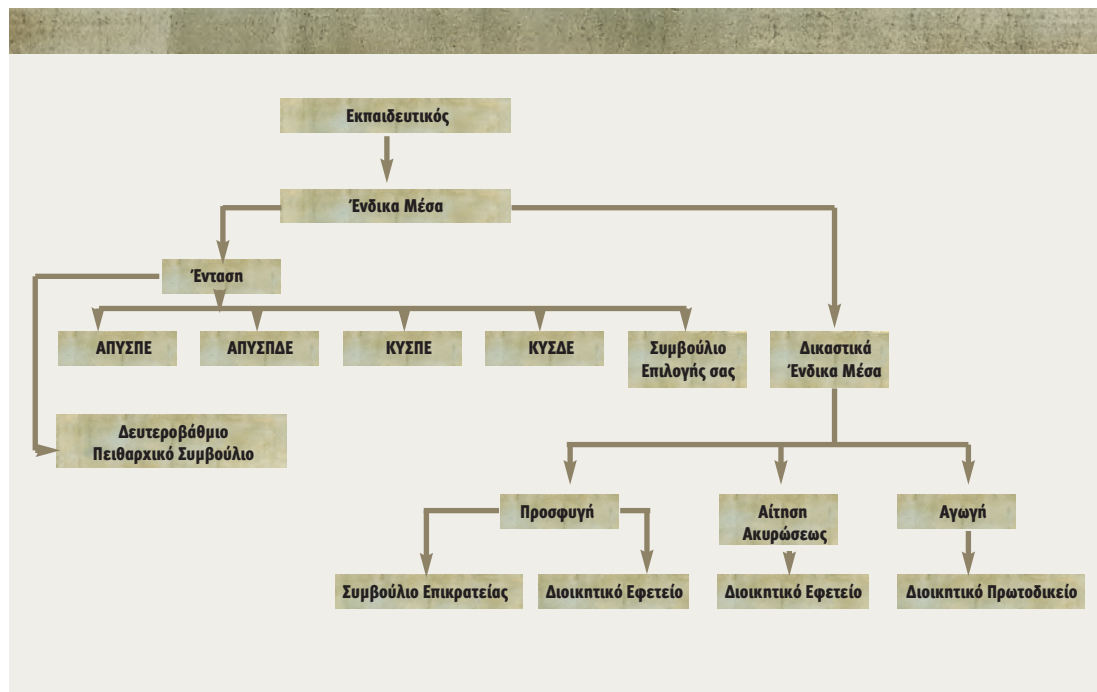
Εκπαιδευτικός

Ένδικα Μέσα

Ένταση

ΑΠΥΣΠΕ

ΑΠΥΣΠΔΕ

ΚΥΣΠΕ

ΚΥΣΔΕ

Συμβούλιο Επιλογής σας

Δικαστικά Ένδικα Μέσα

Δευτεροβάθμιο Πειθαρχικό Συμβούλιο

Προσφυγή

Αίτηση Ακυρώσεως

Αγωγή

Συμβούλιο Επικρατείας

Διοικητικό Εφετείο

Διοικητικό Εφετείο

Διοικητικό Πρωτοδικείο